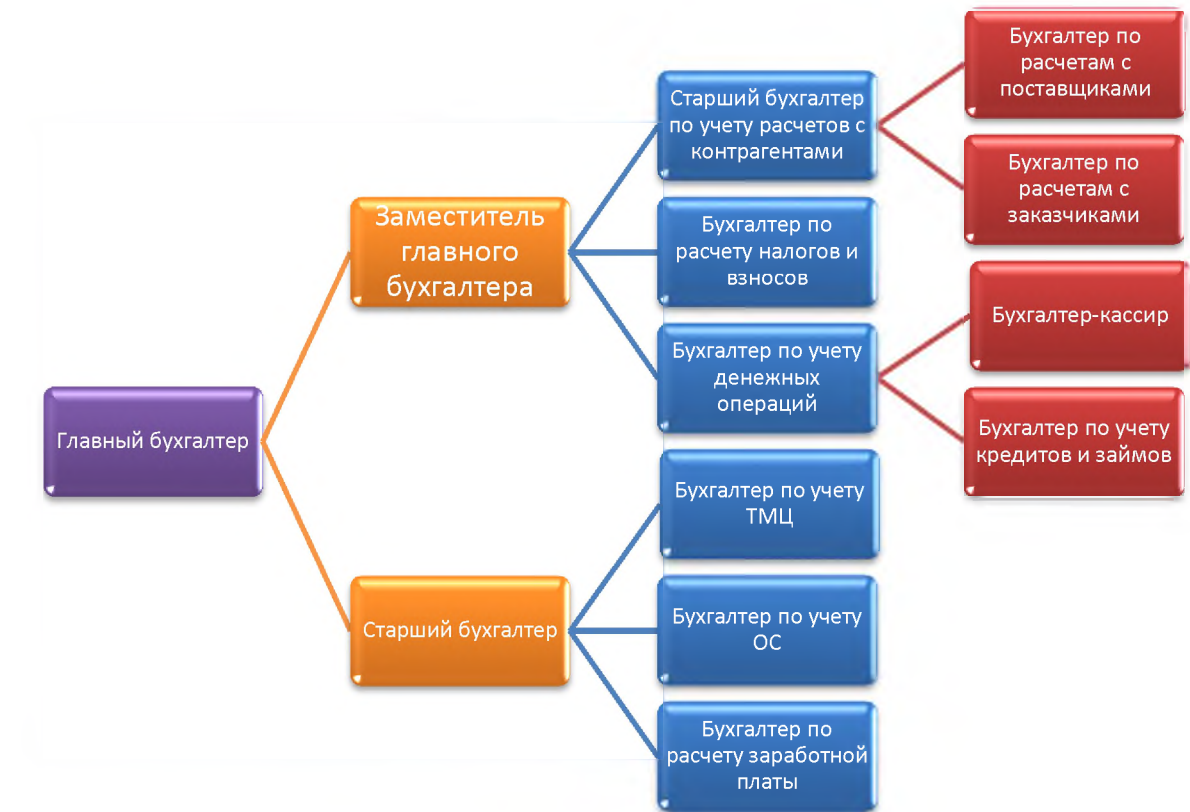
Главный бухгалтер

Заместитель главного бухгалтера

Старший бухгалтер

Старший бухгалтер по учету расчетов с контрагентами

Бухгалтер по расчету налогов и взносов

Бухгалтер по учету денежных операций

Бухгалтер по учету ТМЦ

Бухгалтер по учету ОС

Бухгалтер по расчету заработной платы

Бухгалтер по расчетам с поставщиками

Бухгалтер по расчетам с заказчиками

Бухгалтер-кассир

Бухгалтер по учету кредитов и займов